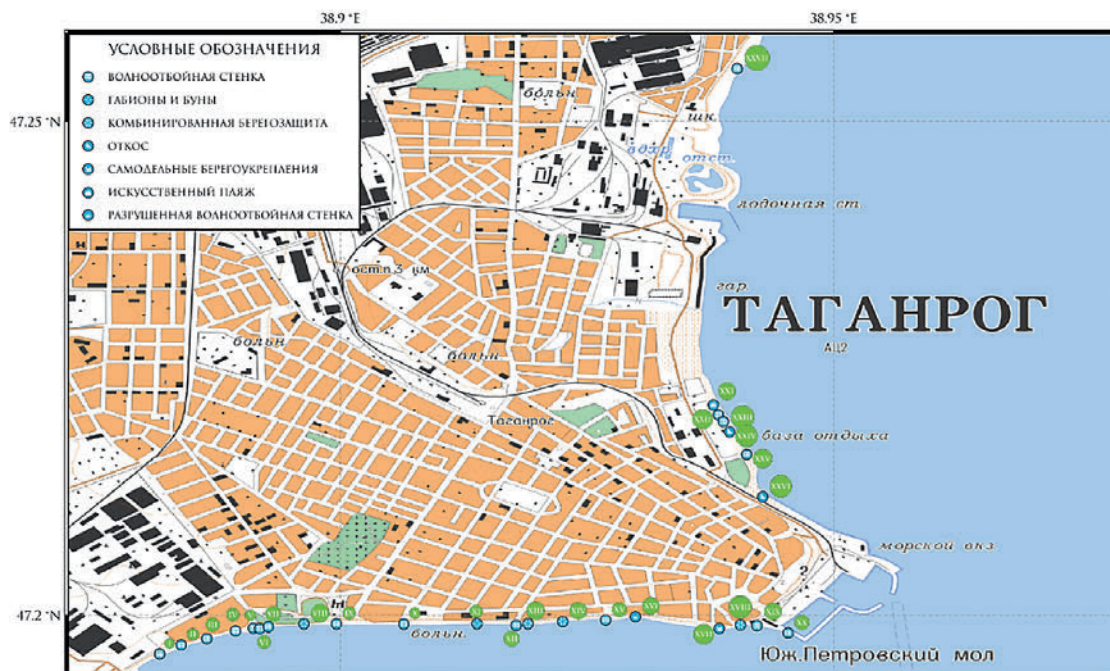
38.9 °E
38.95 °E
47.25 °N
47.2 °N

УСЛОВНЫЕ ОБОЗНАЧЕНИЯ
ВОЛНООТБОЙНАЯ СТЕНКА
ГАБИОНЫ И БУНЫ
КОМБИНИРОВАННАЯ БЕРЕГОЗАЩИТА
ОТКОС
САМОДЕЛЬНЫЕ БЕРЕГОУКРЕПЛЕНИЯ
ИСКУССТВЕННЫЙ ПЛЯЖ
РАЗРУШЕННАЯ ВОЛНООТБОЙНАЯ СТЕНКА

XXVII
больн.
шк.
водр. отст.
лодочная ст.
ост.п.3 км
гар.
ТАГАНРОГ
АЦ2
больн.
больн.
Таганрог
XXI
XXII
XXIII
XXIV
база отдыха
XXV
XXVI
морской вкз.
I
II
III
IV
V
VI
VII
VIII
IX
X
XI
XII
XIII
XIV
XV
XVI
XVII
XVIII
XIX
XX
больн.
Юж.Петровский мол